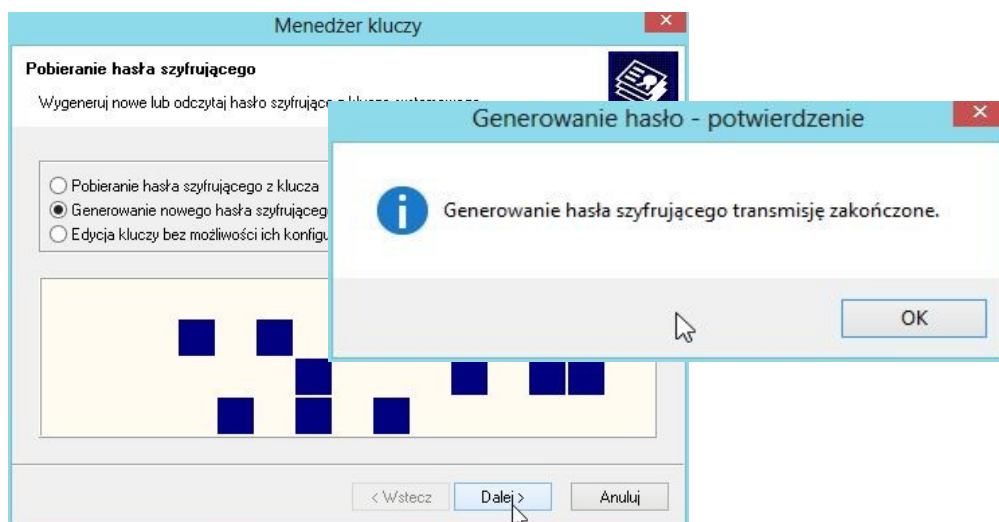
Menedżer kluczy

Pobieranie hasła szyfrującego

Wygeneruj nowe lub odczytaj hasło szyfrujące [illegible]

Pobieranie hasła szyfrującego z klucza

Generowanie nowego hasła szyfrująceg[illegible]

Edycja kluczy bez możliwości ich konfigu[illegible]

< Wstecz

Dalej >

Anuluj

Generowanie hasło - potwierdzenie

Generowanie hasła szyfrującego transmisję zakończone.

OK